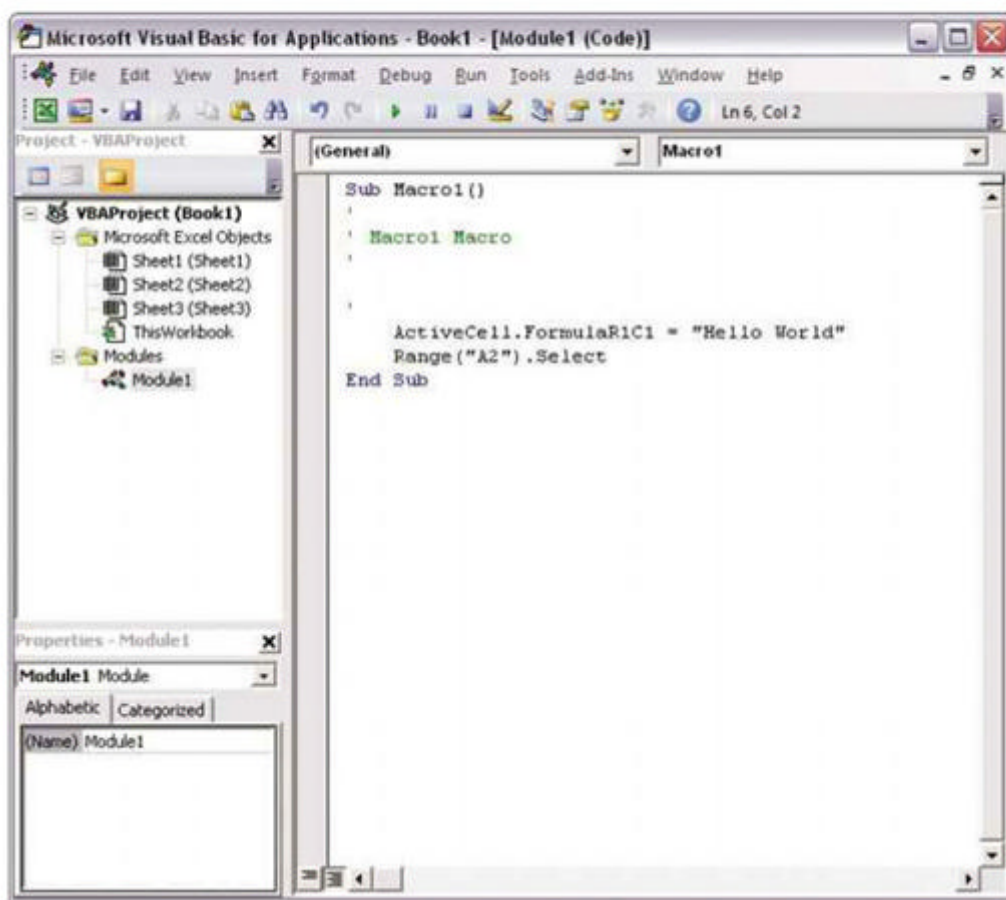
Microsoft Visual Basic for Applications - Book1 - [Module1 (Code)]

File Edit View Insert Format Debug Run Tools Add-Ins Window Help

Ln 6, Col 2

Project - VBAProject

VBAProject (Book1)
Microsoft Excel Objects
Sheet1 (Sheet1)
Sheet2 (Sheet2)
Sheet3 (Sheet3)
ThisWorkbook
Modules
Module1

Properties - Module1

Module1 Module

Alphabetic | Categorized

(Name) Module1

(General)

Macro1

Sub Macro1()
'
' Macro1 Macro
'

'
    ActiveCell.FormulaR1C1 = "Hello World"
    Range("A2").Select
End Sub